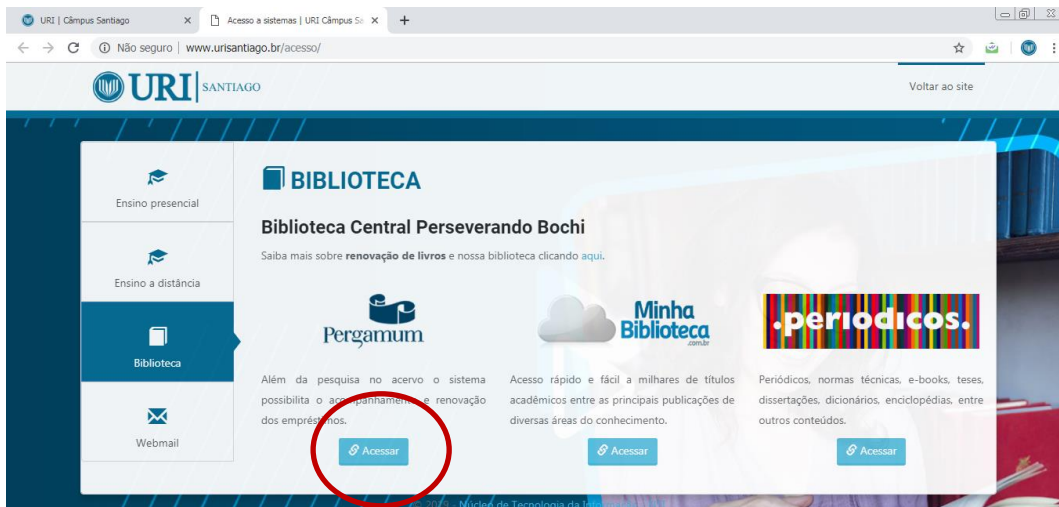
URI | Câmpus Santiago ×
Acesso a sistemas | URI Câmpus Sa ×
+
Não seguro | www.urisantiago.br/acesso/

URI SANTIAGO
Voltar ao site

Ensino presencial
Ensino a distância
Biblioteca
Webmail

BIBLIOTECA

Biblioteca Central Perseverando Bochi

Saiba mais sobre **renovação de livros** e nossa biblioteca clicando aqui.

Pergamum
Minha Biblioteca .com.br
.periodicos.

Além da pesquisa no acervo o sistema possibilita o acompanhamento e renovação dos empréstimos.

Acessar

Acesso rápido e fácil a milhares de títulos acadêmicos entre as principais publicações de diversas áreas do conhecimento.

Acessar

Periódicos, normas técnicas, e-books, teses, dissertações, dicionários, enciclopédias, entre outros conteúdos.

Acessar

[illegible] 2019 - Núcleo de Tecnologia da Inf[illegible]